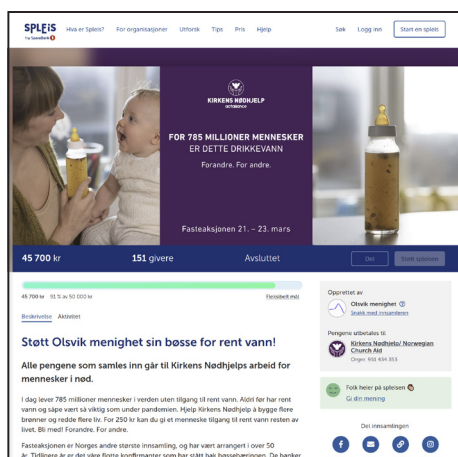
SPLEIS fra SpareBank 1   Hva er Spleis?   For organisasjoner   Utforsk   Tips   Pris   Hjelp   Søk   Logg inn   Start en spleis

KIRKENS NØDHJELP

FOR 785 MILLIONER MENNESKER ER DETTE DRIKKEVANN

Forandre. For andre.

Fasteaksjonen 21. – 23. mars

45 700 kr   151 givere   Avsluttet   Del   Støtt spleisen

45 700 kr   91 % av 50 000 kr   Fleksibelt mål

Beskrivelse   Aktivitet

Støtt Olsvik menighet sin bøsse for rent vann!

Alle pengene som samles inn går til Kirkens Nødhjelps arbeid for mennesker i nød.

I dag lever 785 millioner mennesker i verden uten tilgang til rent vann. Aldri før har rent vann og såpe vært så viktig som under pandemien. Hjelp Kirkens Nødhjelp å bygge flere brønner og redde flere liv. For 250 kr kan du gi et menneske tilgang til rent vann resten av livet. Bli med! Forandre. For andre.

Fasteaksjonen er Norges andre største innsamling, og har vært arrangert i over 50 år. Tidligere år er det våre flotte konfirmanter som har stått bak bøsseinnsamlingen. De banker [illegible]

Opprettet av
Olsvik menighet
Snakk med innsamleren

Pengene utbetales til
Kirkens Nødhjelp/ Norwegian Church Aid
Orgnr: 955 434 353

Folk heier på spleisen
Gi din mening

Del innsamlingen